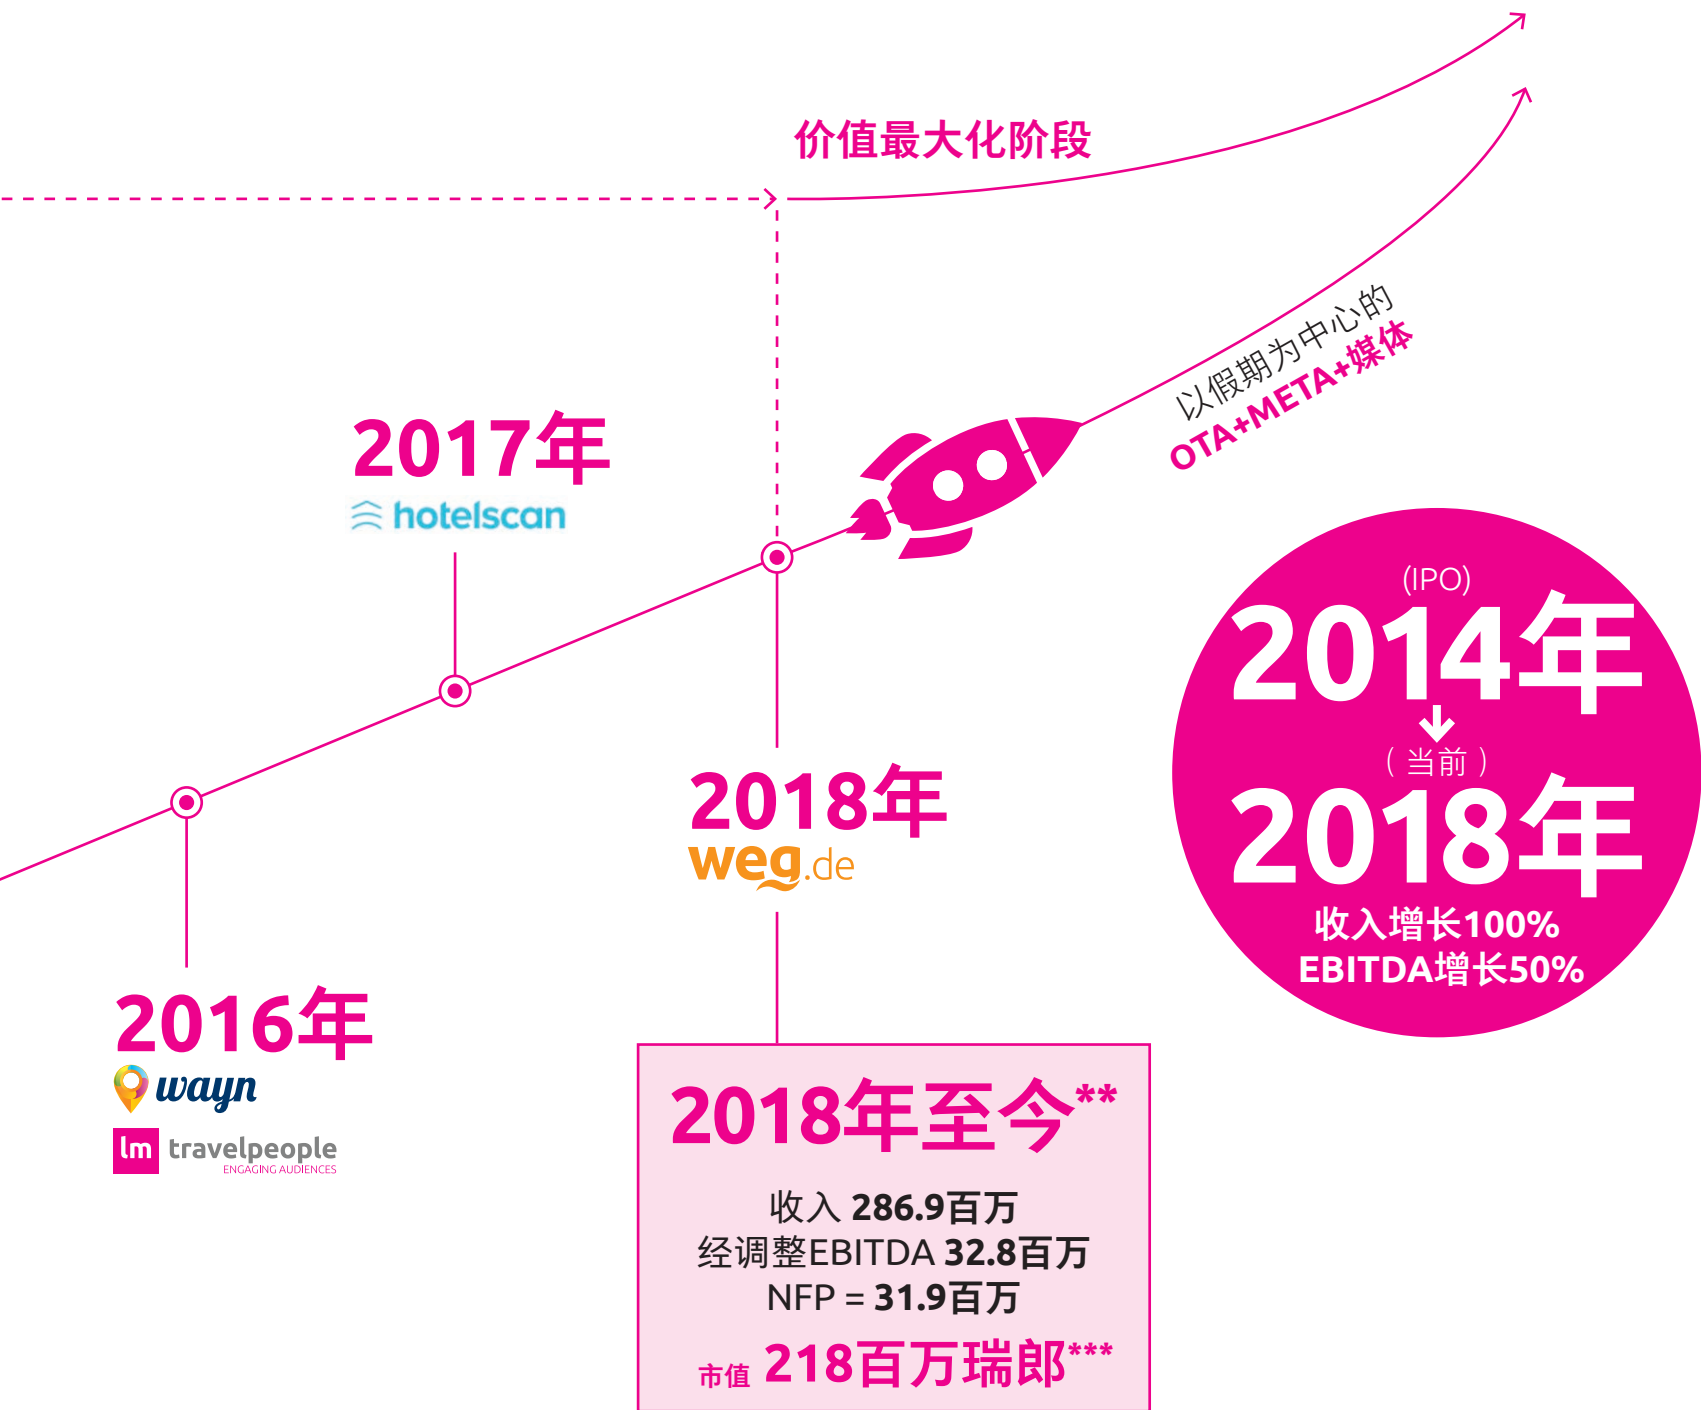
价值最大化阶段

以假期为中心的
OTA+META+媒体

2017年
hotelscan

(IPO)
2014年
（当前）
2018年
收入增长100%
EBITDA增长50%

2018年
weg.de

2016年
wayn
lm travelpeople
ENGAGING AUDIENCES

2018年至今**

收入 286.9百万
经调整EBITDA 32.8百万
NFP = 31.9百万
市值 218百万瑞郎***